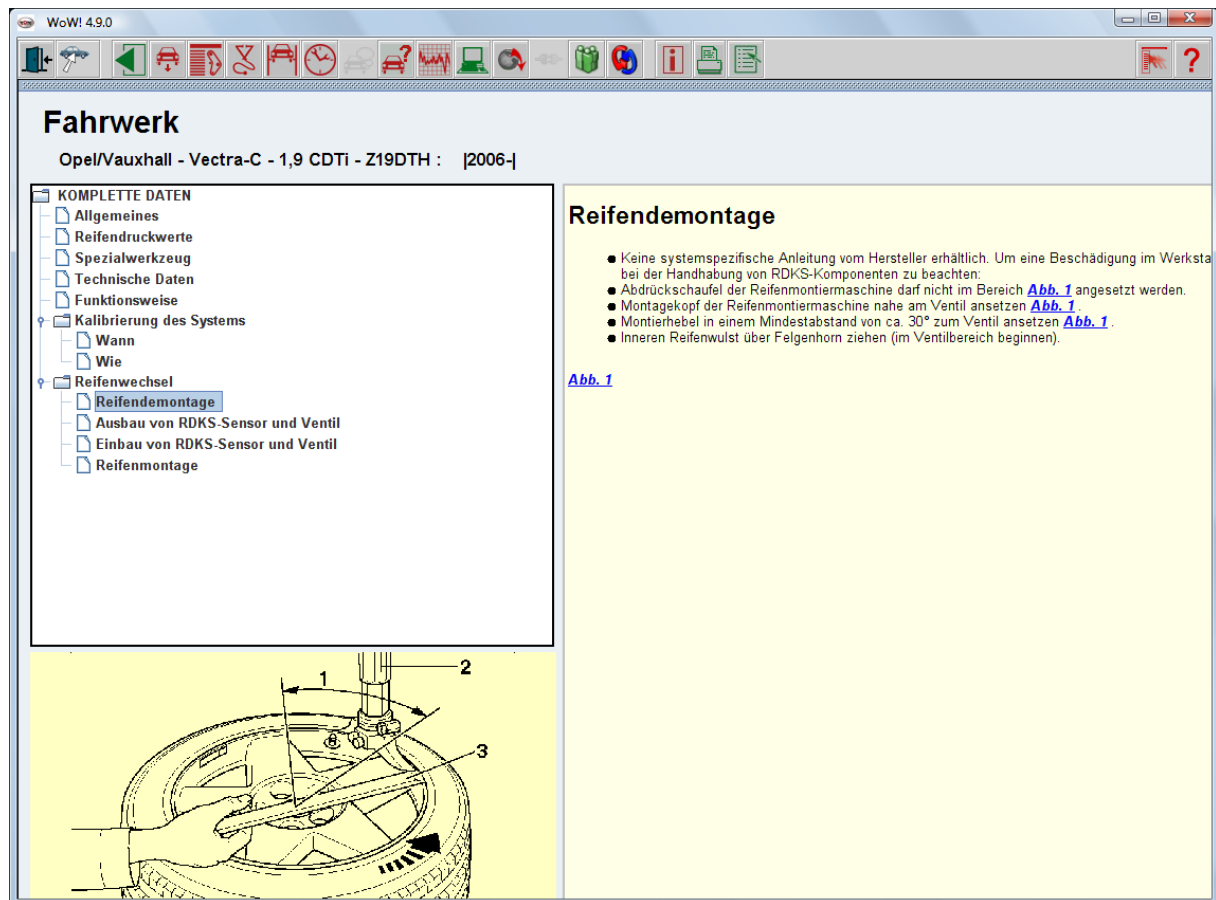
WoW! 4.9.0

Fahrwerk

Opel/Vauxhall - Vectra-C - 1,9 CDTi - Z19DTH : |2006-|

KOMPLETTE DATEN
Allgemeines
Reifendruckwerte
Spezialwerkzeug
Technische Daten
Funktionsweise
Kalibrierung des Systems
Wann
Wie
Reifenwechsel
Reifendemontage
Ausbau von RDKS-Sensor und Ventil
Einbau von RDKS-Sensor und Ventil
Reifenmontage

1
2
3

Reifendemontage

- Keine systemspezifische Anleitung vom Hersteller erhältlich. Um eine Beschädigung im Werksta bei der Handhabung von RDKS-Komponenten zu beachten:
- Abdrückschaufel der Reifenmontiermaschine darf nicht im Bereich Abb. 1 angesetzt werden.
- Montagekopf der Reifenmontiermaschine nahe am Ventil ansetzen Abb. 1 .
- Montierhebel in einem Mindestabstand von ca. 30° zum Ventil ansetzen Abb. 1 .
- Inneren Reifenwulst über Felgenhorn ziehen (im Ventilbereich beginnen).

Abb. 1